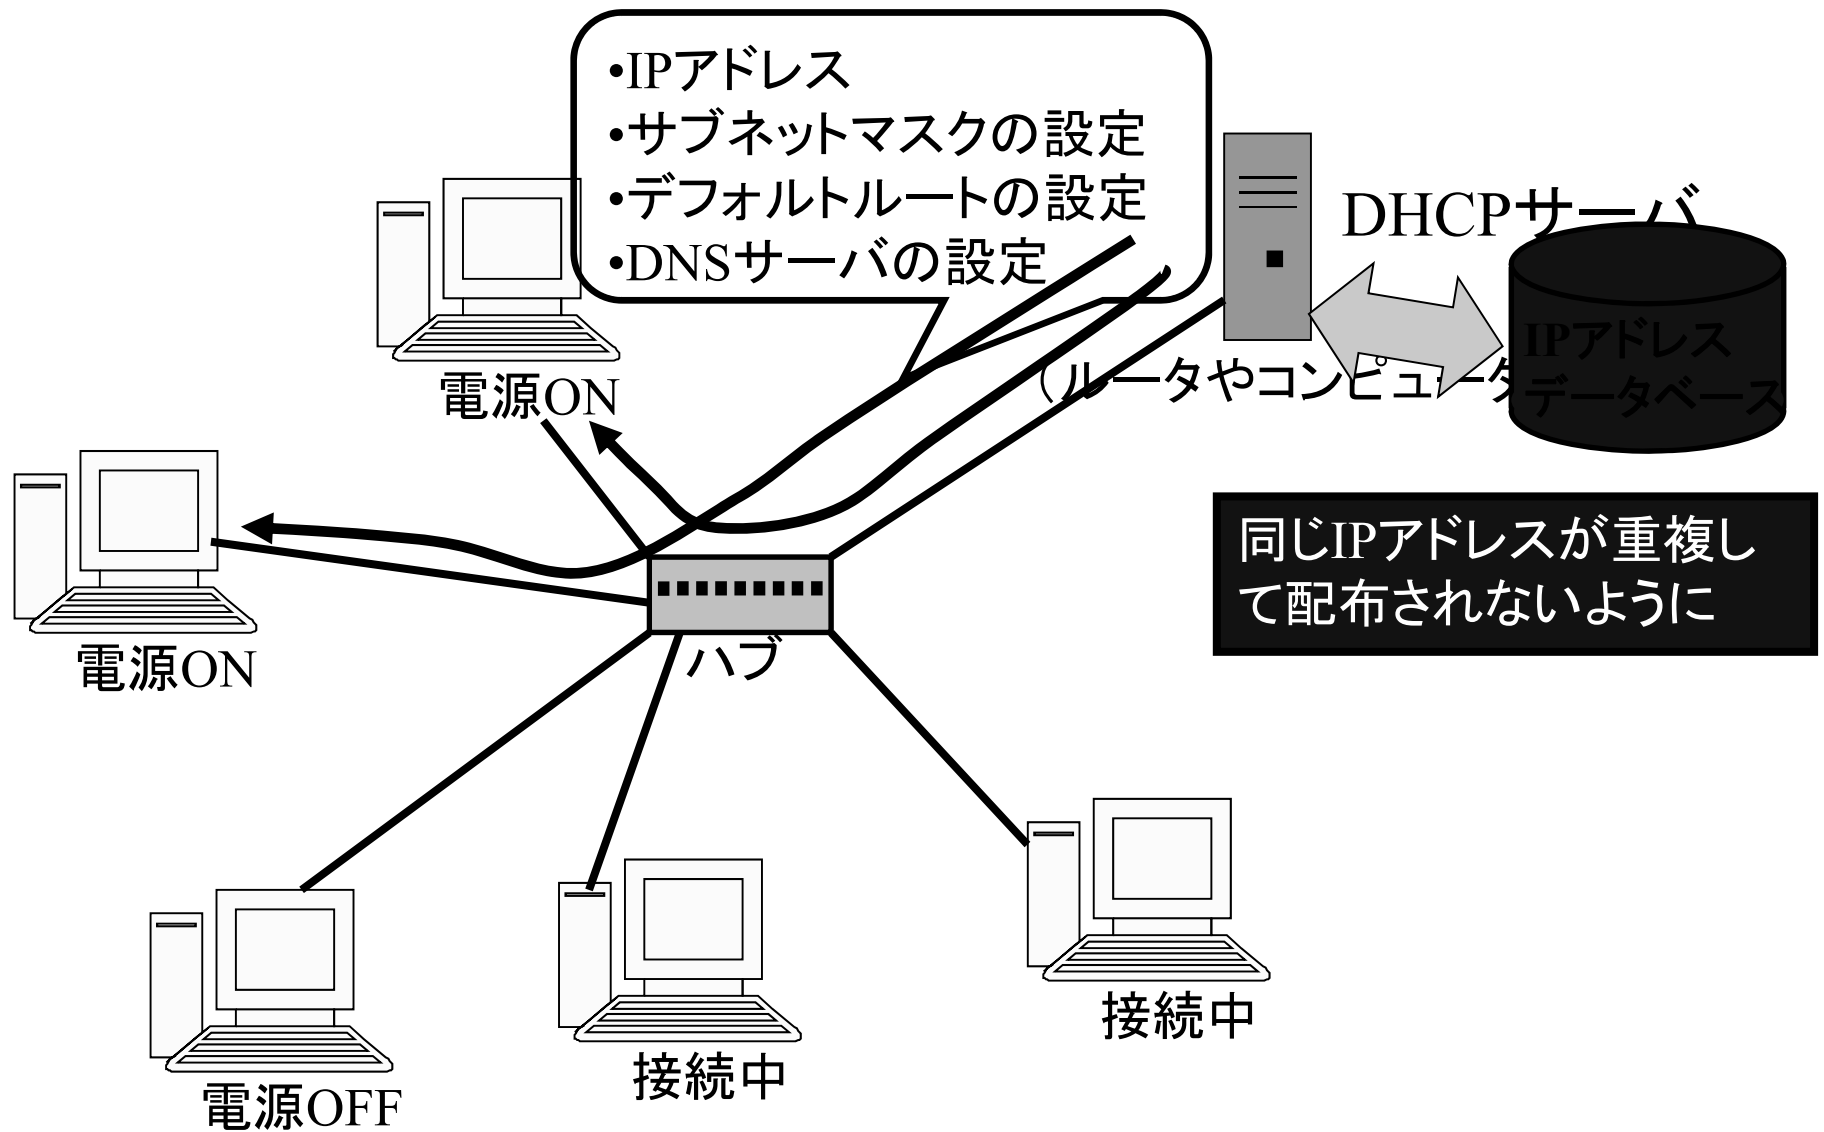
•IPアドレス
•サブネットマスクの設定
•デフォルトルートの設定
•DNSサーバの設定

DHCPサーバ
（ルータやコンピュータ

IPアドレス
データベース

電源ON

電源ON

同じIPアドレスが重複して配布されないように

ハブ

電源OFF

接続中

接続中